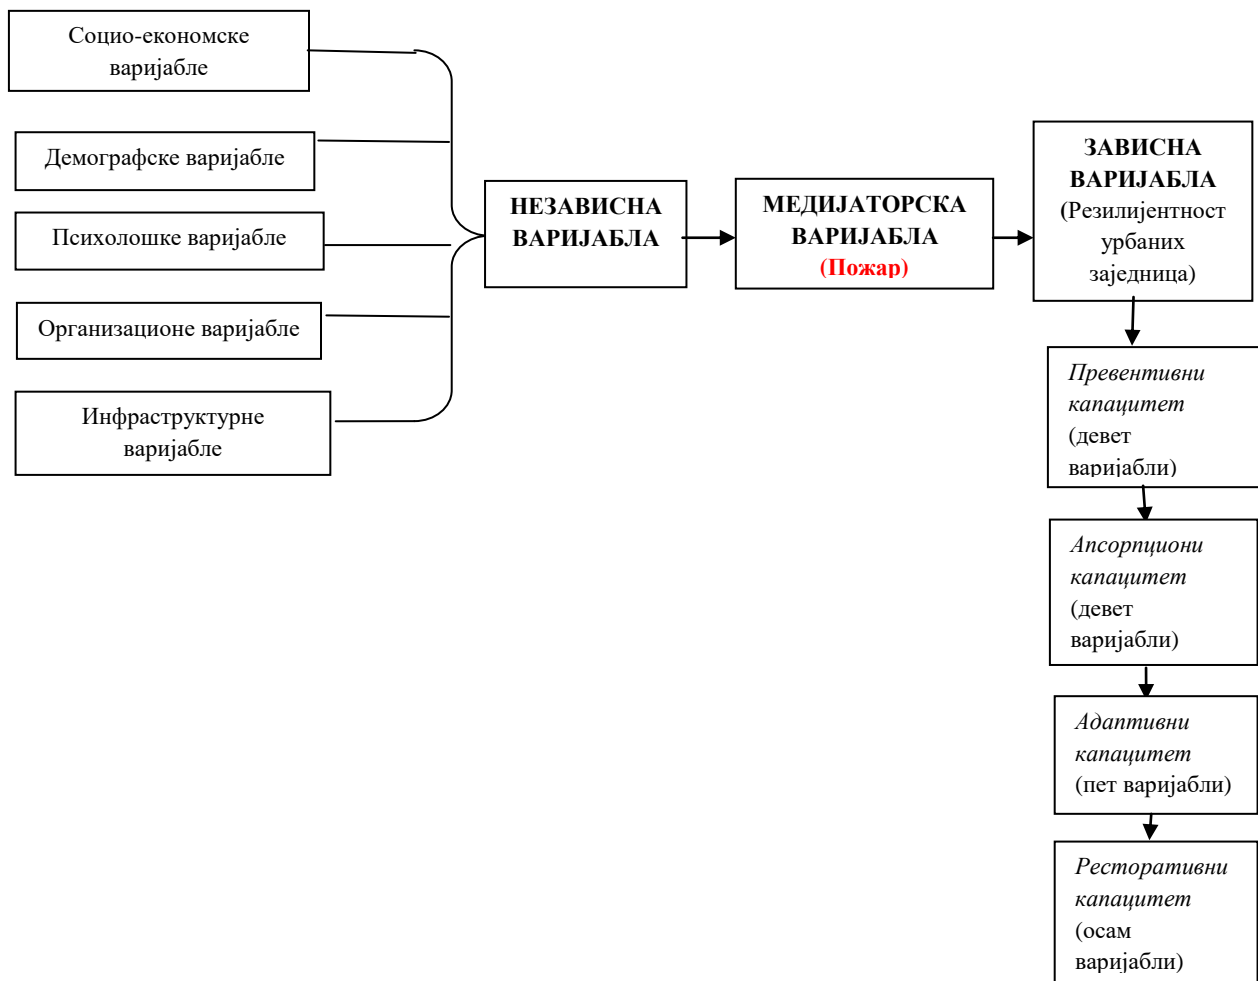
Социо-економске варијабле

Демографске варијабле

Психолошке варијабле

Организационе варијабле

Инфраструктурне варијабле

НЕЗАВИСНА ВАРИЈАБЛА

МЕДИЈАТОРСКА ВАРИЈАБЛА (Пожар)

ЗАВИСНА ВАРИЈАБЛА (Резилијентност урбаних заједница)

Превентивни капацитет (девет варијабли)

Апсорпциони капацитет (девет варијабли)

Адаптивни капацитет (пет варијабли)

Рестоcensoративни капацитет (осам варијабли)